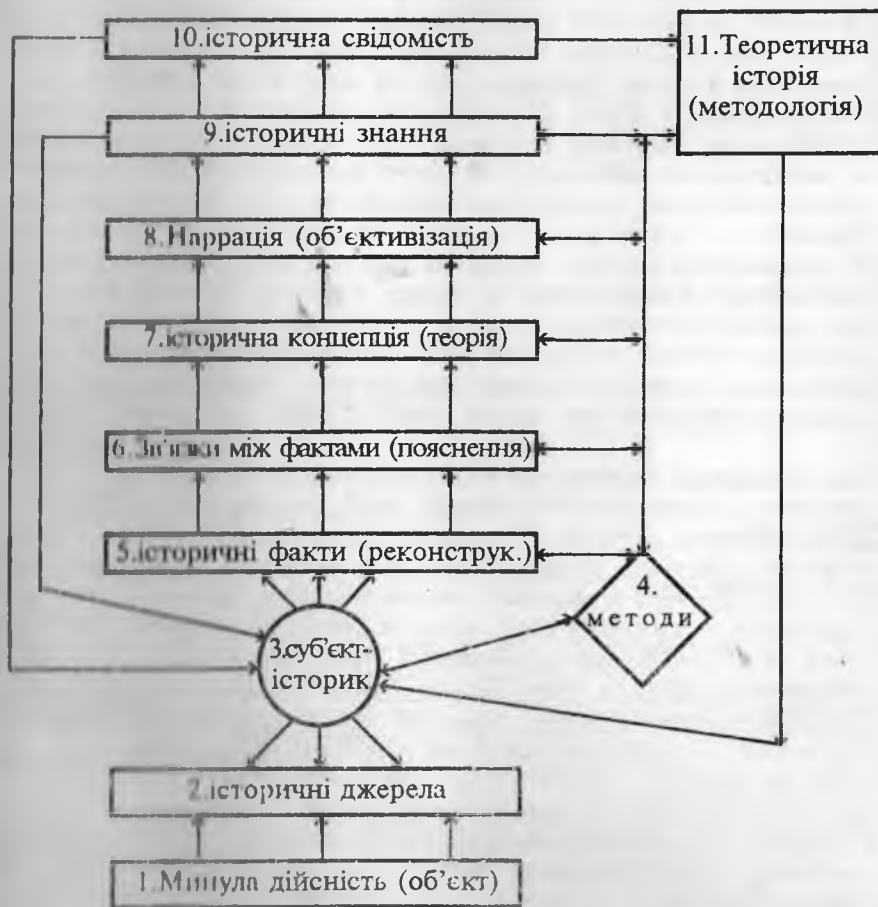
10.історична свідомість

11.Теоретична історія (методологія)

9.історичні знання

8.Наррація (об'єктивізація)

7.історична концепція (теорія)

6.Зв'язки між фактами (пояснення)

5.історичні факти (реконструк.)

4. методи

3.суб'єкт-історик

2.історичні джерела

1.Минула дійсність (об'єкт)